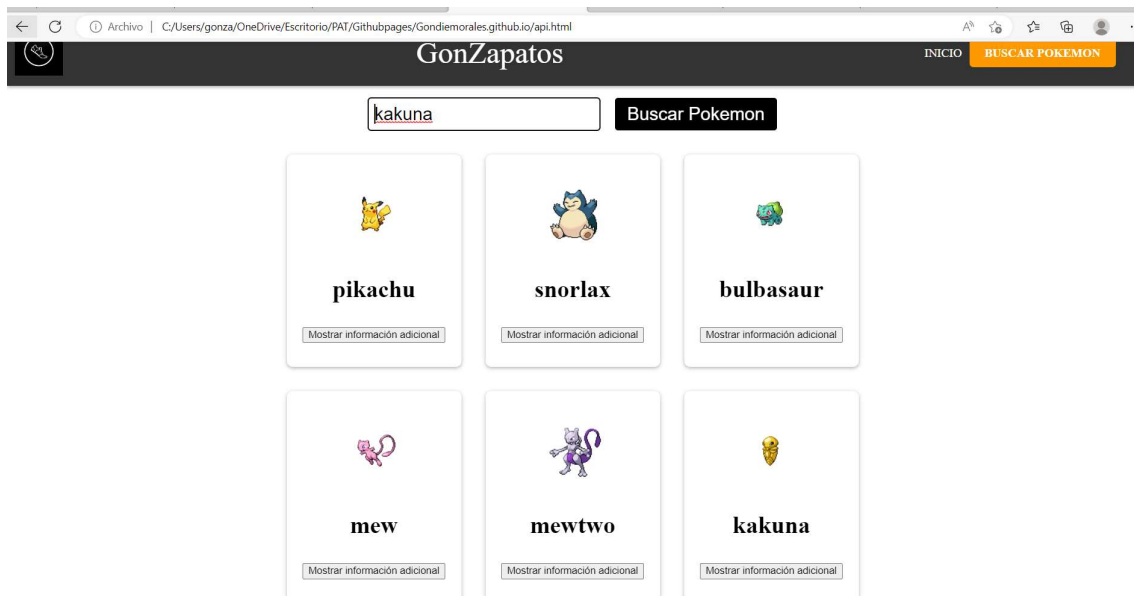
Archivo | C:/Users/gonza/OneDrive/Escritorio/PAT/Githubpages/Gondiemorales.github.io/api.html

GonZapatos

INICIO BUSCAR POKEMON

kakuna

Buscar Pokemon

pikachu

Mostrar información adicional

snorlax

Mostrar información adicional

bulbasaur

Mostrar información adicional

mew

Mostrar información adicional

mewtwo

Mostrar información adicional

kakuna

Mostrar información adicional